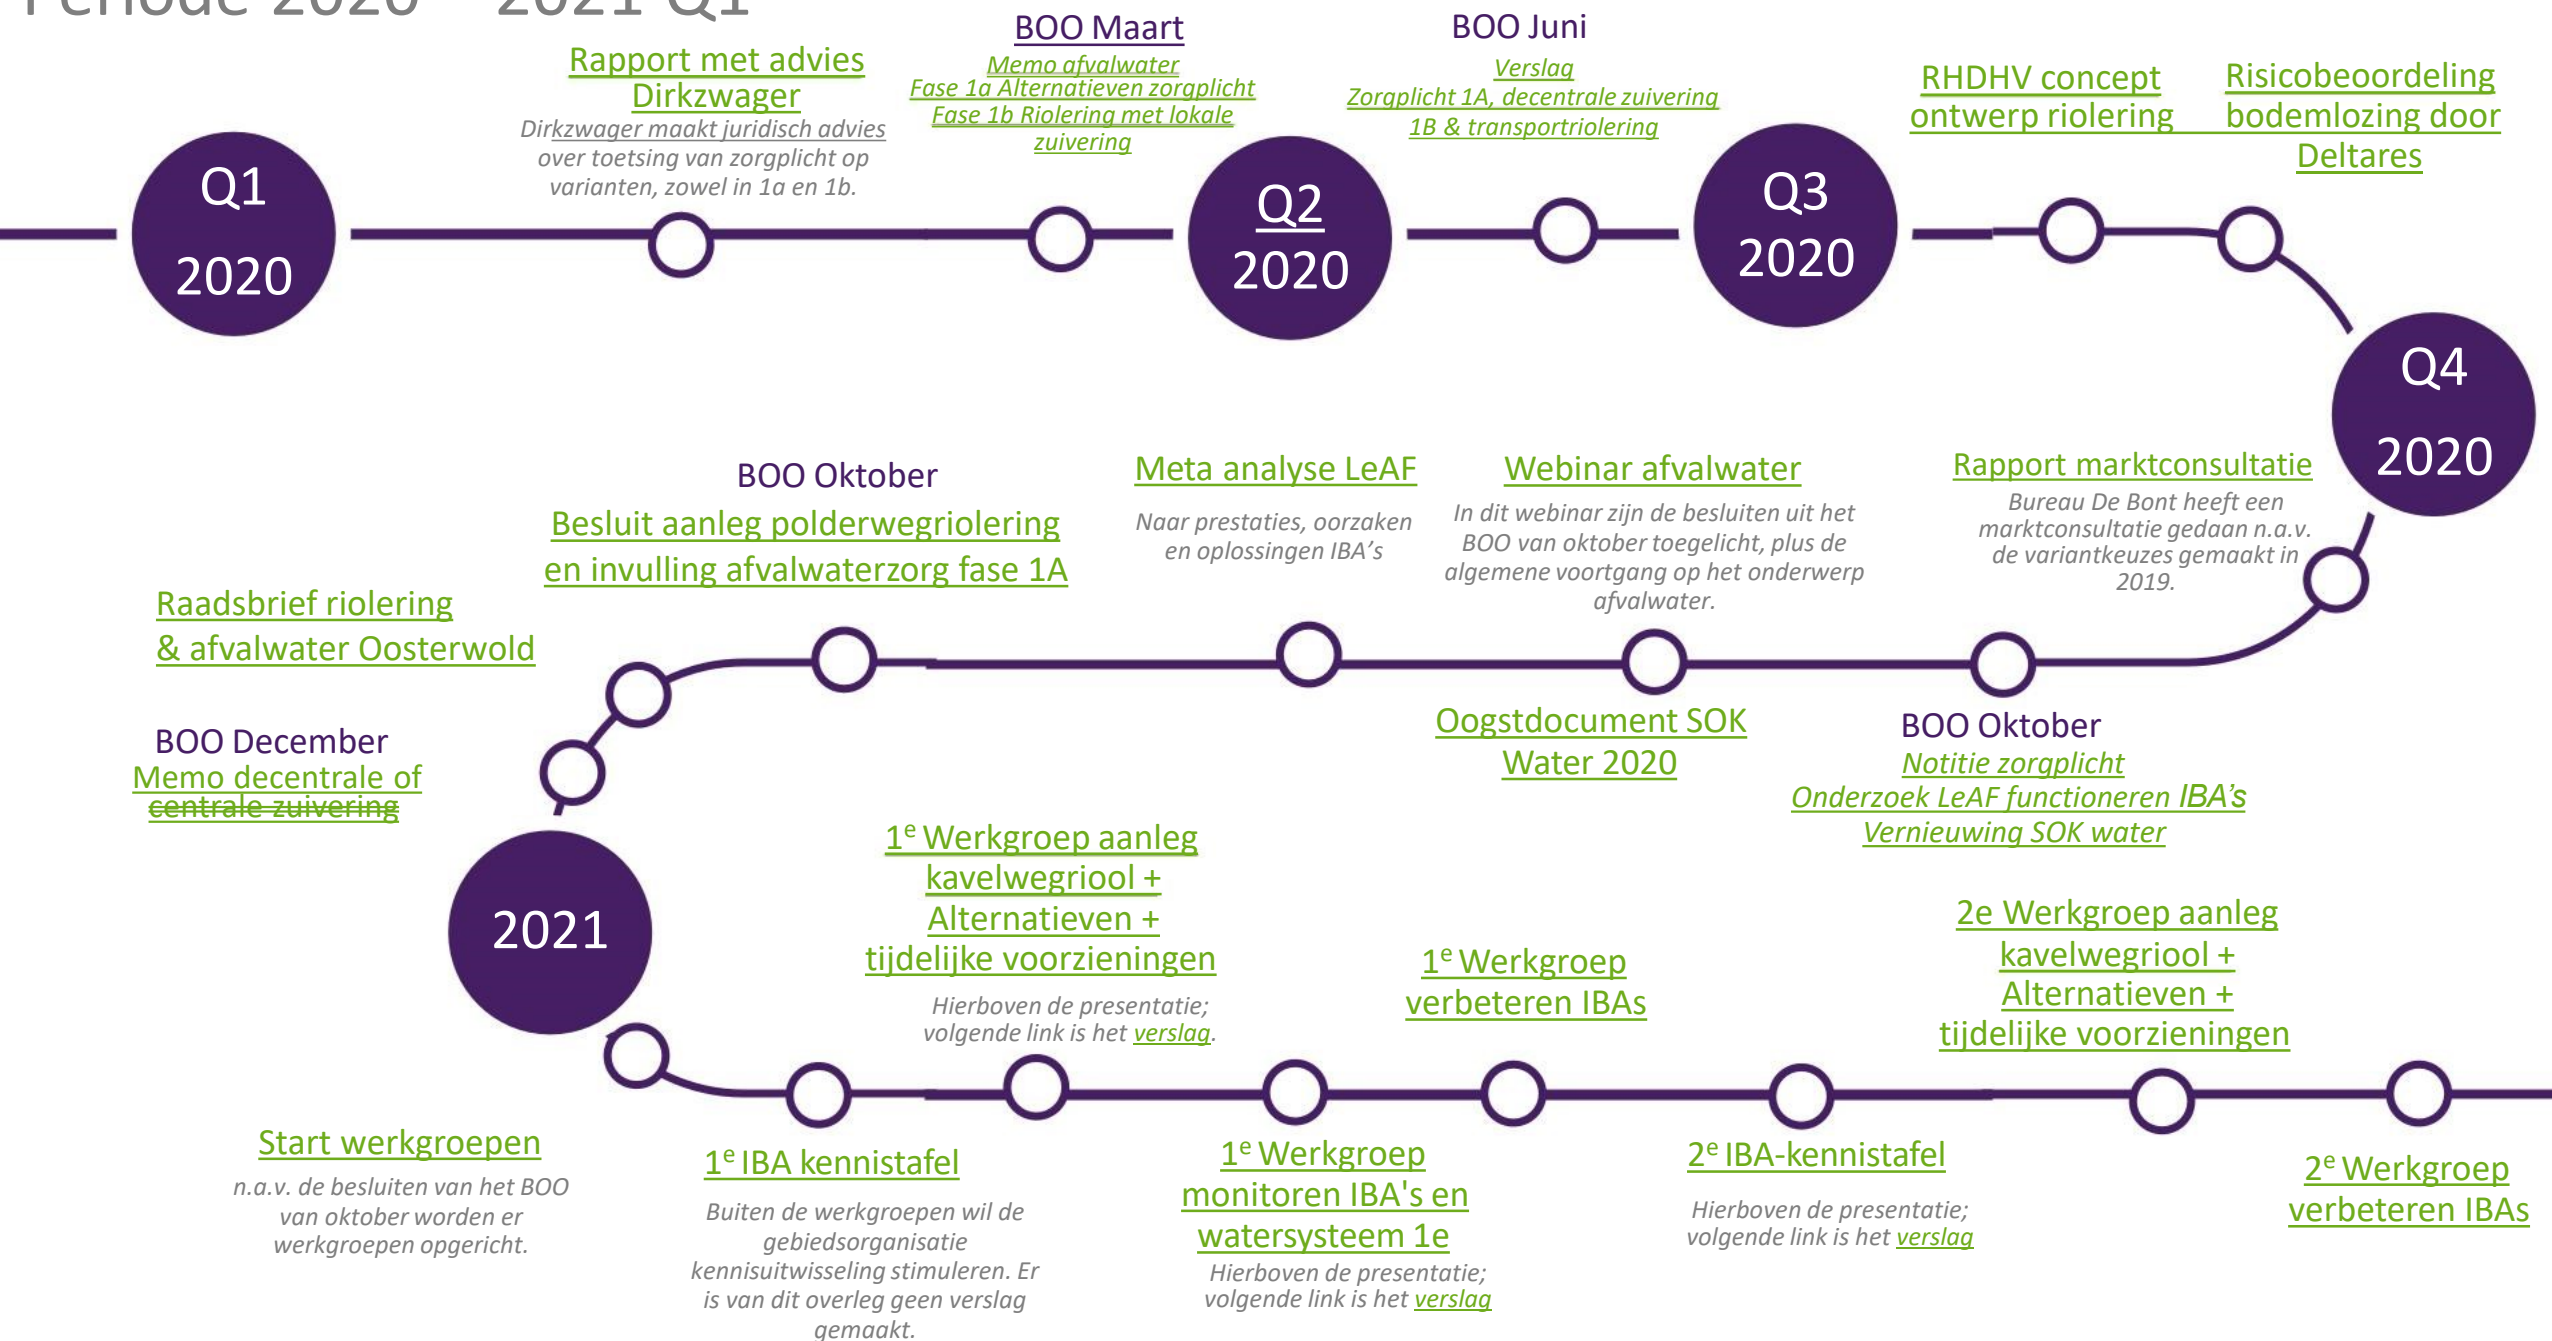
Periode 2020 – 2021 Q1

Q1 2020

Rapport met advies Dirkzwager
Dirkzwager maakt juridisch advies over toetsing van zorgplicht op varianten, zowel in 1a en 1b.

BOO Maart
Memo afvalwater
Fase 1a Alternatieven zorgplicht
Fase 1b Riolering met lokale zuivering

Q2 2020

BOO Juni
Verslag
Zorgplicht 1A, decentrale zuivering 1B & transportriolering

Q3 2020

RHDHV concept ontwerp riolering

Risicobeoordeling bodemlozing door Deltares

Q4 2020

Rapport marktconsultatie
Bureau De Bont heeft een marktconsultatie gedaan n.a.v. de variantkeuzes gemaakt in 2019.

Webinar afvalwater
In dit webinar zijn de besluiten uit het BOO van oktober toegelicht, plus de algemene voortgang op het onderwerp afvalwater.

Meta analyse LeAF
Naar prestaties, oorzaken en oplossingen IBA's

BOO Oktober
Besluit aanleg polderwegriolering en invulling afvalwaterzorg fase 1A

Raadsbrief riolering & afvalwater Oosterwold

Oogstdocument SOK Water 2020

BOO Oktober
Notitie zorgplicht
Onderzoek LeAF functioneren IBA's
Vernieuwing SOK water

BOO December
Memo decentrale of centrale zuivering

2021

$1^e$ Werkgroep aanleg kavelwegriool + Alternatieven + tijdelijke voorzieningen
Hierboven de presentatie; volgende link is het verslag.

$1^e$ Werkgroep verbeteren IBAs

2e Werkgroep aanleg kavelwegriool + Alternatieven + tijdelijke voorzieningen

Start werkgroepen
n.a.v. de besluiten van het BOO van oktober worden er werkgroepen opgericht.

$1^e$ IBA kennistafel
Buiten de werkgroepen wil de gebiedsorganisatie kennisuitwisseling stimuleren. Er is van dit overleg geen verslag gemaakt.

$1^e$ Werkgroep monitoren IBA's en watersysteem 1e
Hierboven de presentatie; volgende link is het verslag

$2^e$ IBA-kennistafel
Hierboven de presentatie; volgende link is het verslag

$2^e$ Werkgroep verbeteren IBAs